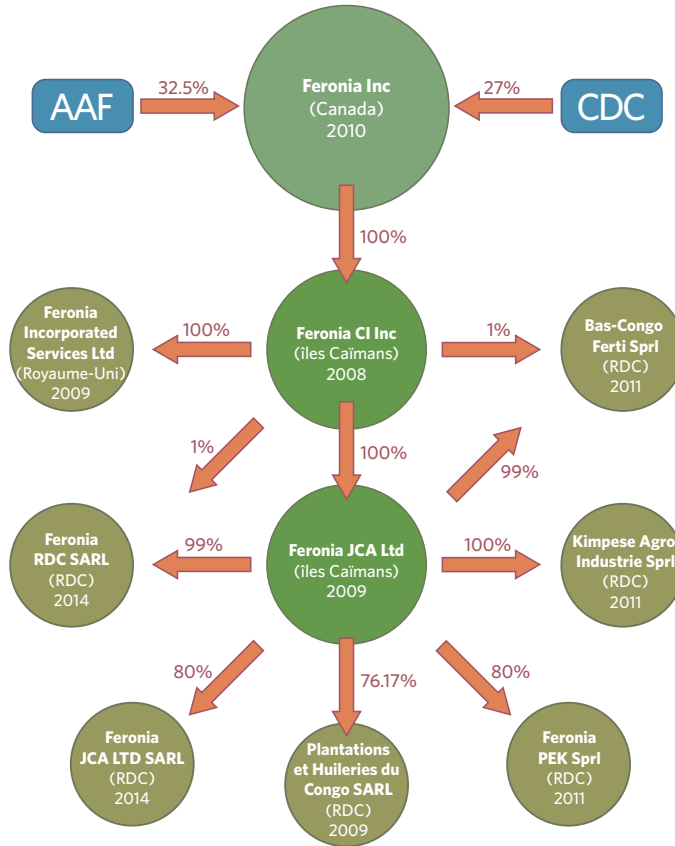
AAF

32.5%

Feronia Inc
(Canada)
2010

27%

CDC

100%

Feronia Incorporated Services Ltd
(Royaume-Uni)
2009

100%

Feronia CI Inc
(îles Caïmans)
2008

1%

Bas-Congo Ferti Sprl
(RDC)
2011

1%

100%

99%

Feronia RDC SARL
(RDC)
2014

99%

Feronia JCA Ltd
(îles Caïmans)
2009

100%

Kimpese Agro Industrie Sprl
(RDC)
2011

80%

76.17%

80%

Feronia JCA LTD SARL
(RDC)
2014

Plantations et Huileries du Congo SARL
(RDC)
2009

Feronia PEK Sprl
(RDC)
2011